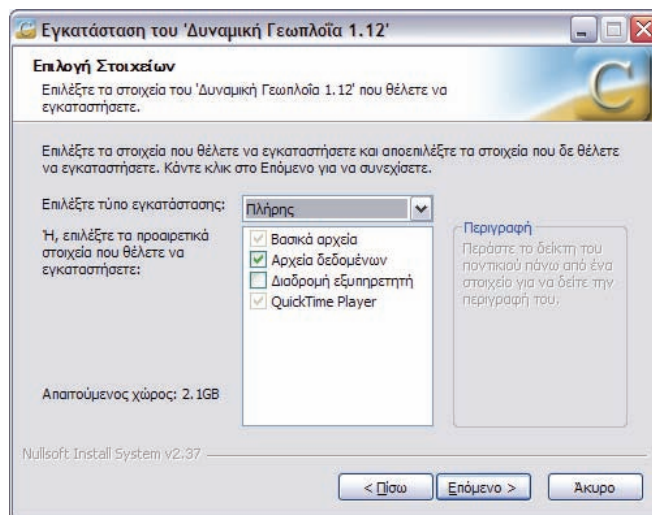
Εγκατάσταση του 'Δυναμική Γεωπλοΐα 1.12'

Επιλογή Στοιχείων

Επιλέξτε τα στοιχεία του 'Δυναμική Γεωπλοΐα 1.12' που θέλετε να εγκαταστήσετε.

Επιλέξτε τα στοιχεία που θέλετε να εγκαταστήσετε και αποεπιλέξτε τα στοιχεία που δε θέλετε να εγκαταστήσετε. Κάντε κλικ στο Επόμενο για να συνεχίσετε.

Επιλέξτε τύπο εγκατάστασης: Πλήρης

Ή, επιλέξτε τα προαιρετικά στοιχεία που θέλετε να εγκαταστήσετε:

Βασικά αρχεία
Αρχεία δεδομένων
Διαδρομή εξυπηρετητή
QuickTime Player

Περιγραφή
Περάστε το δείκτη του ποντικιού πάνω από ένα στοιχείο για να δείτε την περιγραφή του.

Απαιτούμενος χώρος: 2.1GB

Nullsoft Install System v2.37

< Πίσω
Επόμενο >
Άκυρο